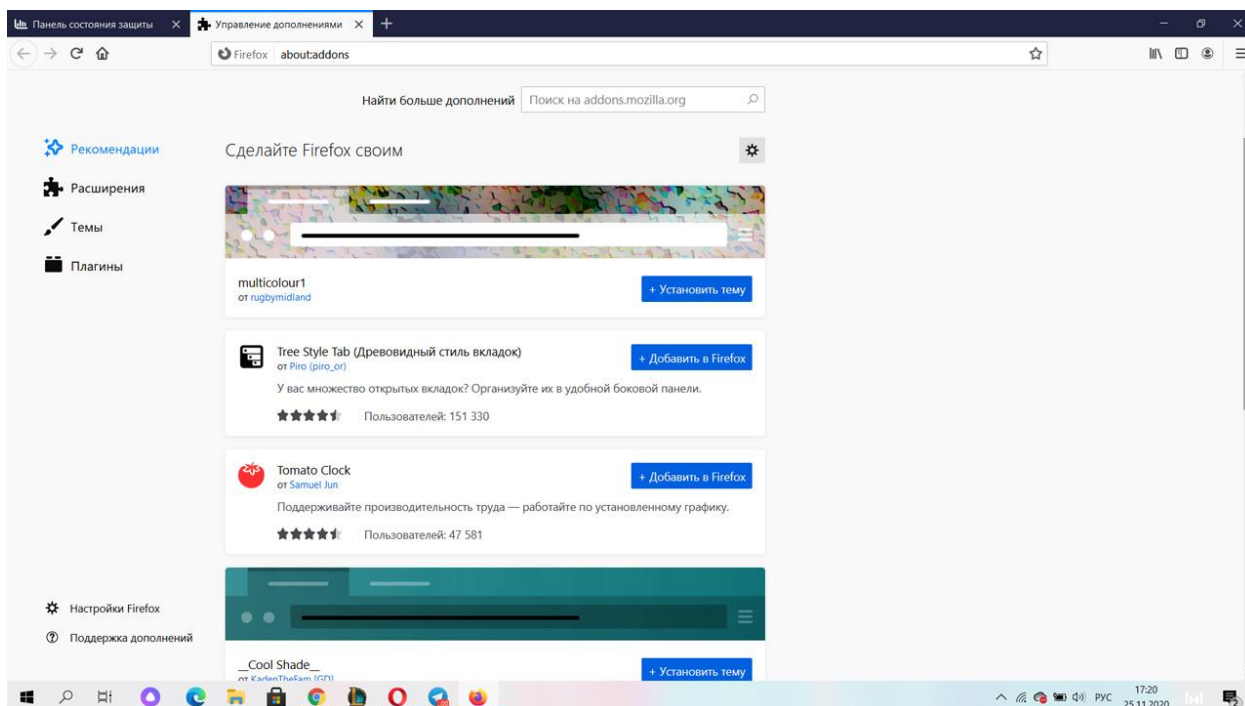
Панель состояния защиты ×
Управление дополнениями ×
+

Firefox about:addons

Найти больше дополнений
Поиск на addons.mozilla.org

Рекомендации
Расширения
Темы
Плагины

Сделайте Firefox своим

multicolour1
от rugbymidland
+ Установить тему

Tree Style Tab (Древовидный стиль вкладок)
от Piro (piro_or)
+ Добавить в Firefox
У вас множество открытых вкладок? Организуйте их в удобной боковой панели.
Пользователей: 151 330

Tomato Clock
от Samuel Jun
+ Добавить в Firefox
Поддерживайте производительность труда — работайте по установленному графику.
Пользователей: 47 581

Настройки Firefox
Поддержка дополнений

_Cool Shade_
от KadenTheFam [GD]
+ Установить тему

РУС
17:20
25.11.2020